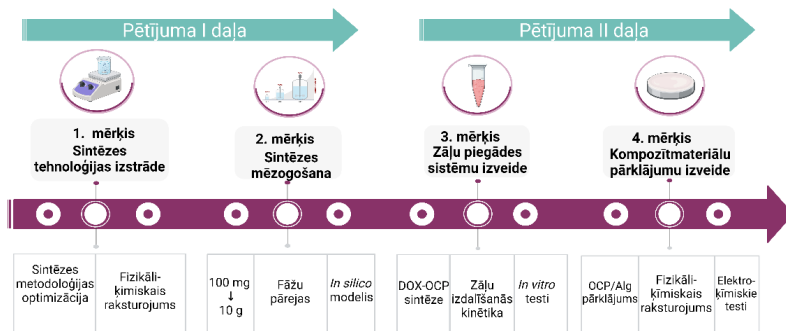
Pētījuma I daļa

Pētījuma II daļa

1. mērķis
Sintēzes tehnoloģijas izstrāde

2. mērķis
Sintēzes mērogošana

3. mērķis
Zāļu piegādes sistēmu izveide

4. mērķis
Kompozītmateriālu pārklājumu izveide

Sintēzes metodoloģijas optimizācija

Fizikāli-ķīmiskais raksturojums

100 mg
↓
10 g

Fāžu pārejas

*In silico* modelis

DOX-OCP sintēze

Zāļu izdalīšanās kinētika

*In vitro* testi

OCP/Alg pārklājums

Fizikāli-ķīmiskais raksturojums

Elektroķīmiskie testi